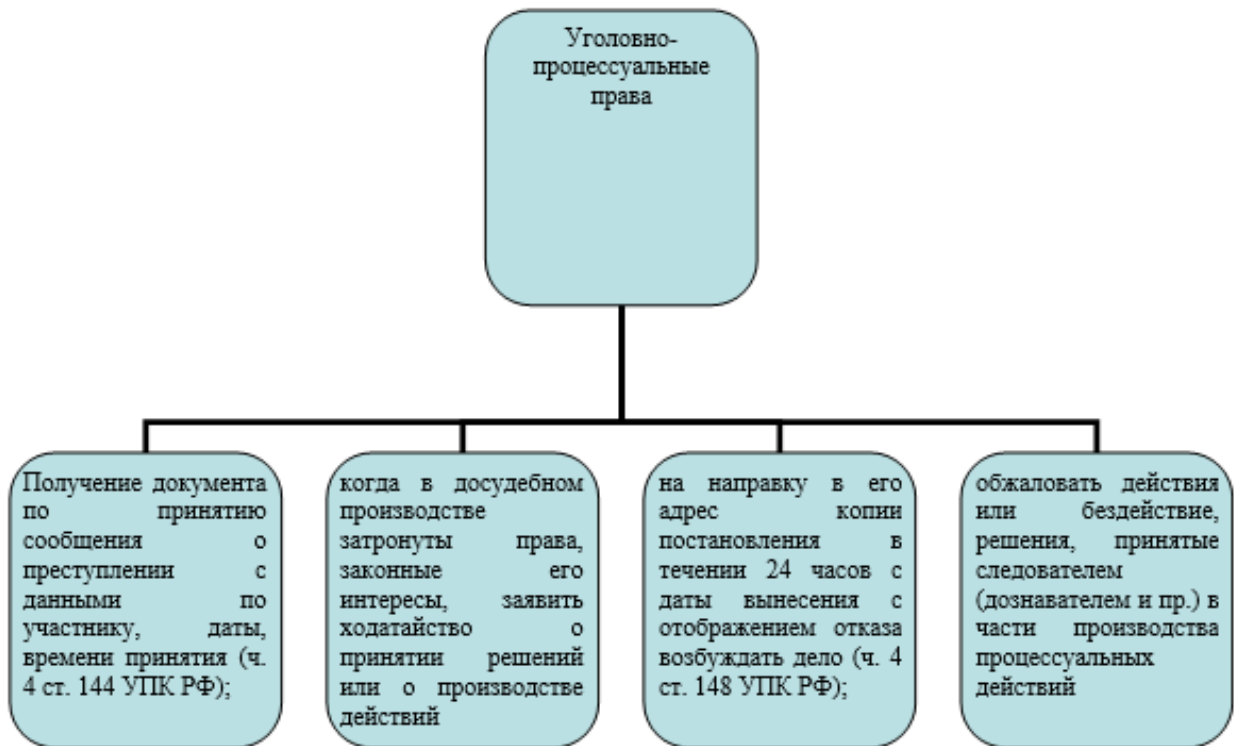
Уголовно-процессуальные права

Получение документа по принятию сообщения о преступлении с данными по участнику, даты, времени принятия (ч. 4 ст. 144 УПК РФ);

когда в досудебном производстве затронуты права, законные его интересы, заявить ходатайство о принятии решений или о производстве действий

на направку в его адрес копии постановления в течении 24 часов с даты вынесения с отображением отказа возбуждать дело (ч. 4 ст. 148 УПК РФ);

обжаловать действия или бездействие, решения, принятые следователем (дознавателем и пр.) в части производства процессуальных действий